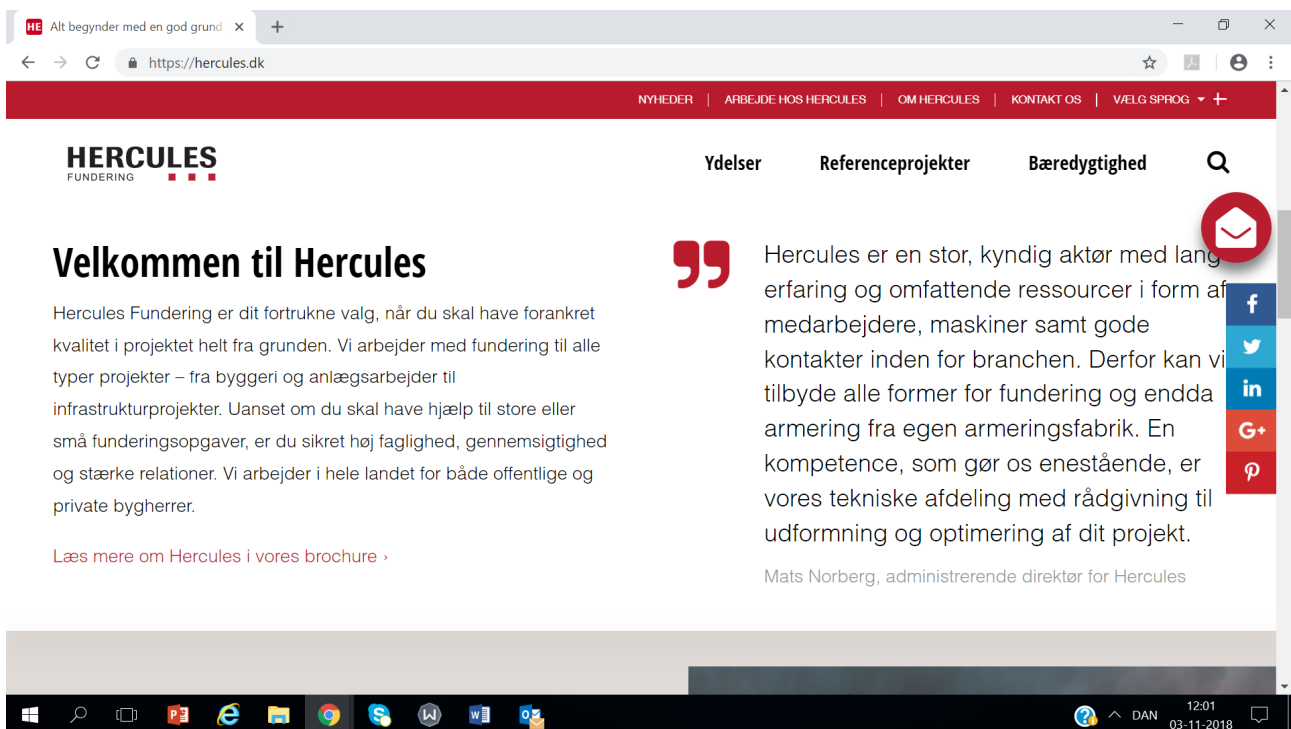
HE Alt begynder med en god grund ×

https://hercules.dk

NYHEDER | ARBEJDE HOS HERCULES | OM HERCULES | KONTAKT OS | VÆLG SPROG

HERCULES
FUNDERING

Ydelser Referenceprojekter Bæredygtighed

Velkommen til Hercules

Hercules Fundering er dit fortrukne valg, når du skal have forankret kvalitet i projektet helt fra grunden. Vi arbejder med fundering til alle typer projekter – fra byggeri og anlægsarbejder til infrastrukturprojekter. Uanset om du skal have hjælp til store eller små funderingsopgaver, er du sikret høj faglighed, gennemsigtighed og stærke relationer. Vi arbejder i hele landet for både offentlige og private bygherrer.

Læs mere om Hercules i vores brochure ›

Hercules er en stor, kyndig aktør med lang erfaring og omfattende ressourcer i form af medarbejdere, maskiner samt gode kontakter inden for branchen. Derfor kan vi tilbyde alle former for fundering og endda armering fra egen armeringsfabrik. En kompetence, som gør os enestående, er vores tekniske afdeling med rådgivning til udformning og optimering af dit projekt.

Mats Norberg, administrerende direktør for Hercules

DAN 12:01 03-11-2018